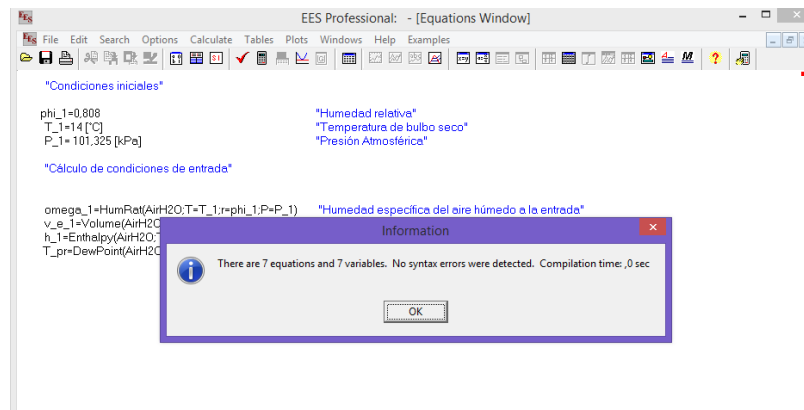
EES Professional: - [Equations Window]

File Edit Search Options Calculate Tables Plots Windows Help Examples

"Condiciones iniciales"

phi_1=0,808 "Humedad relativa"
T_1=14 [°C] "Temperatura de bulbo seco"
P_1=101,325 [kPa] "Presión Atmosférica"

"Cálculo de condiciones de entrada"

omega_1=HumRat(AirH2O;T=T_1;r=phi_1;P=P_1) "Humedad específica del aire húmedo a la entrada"
v_e_1=Volume(AirH2O
h_1=Enthalpy(AirH2O;T
T_pr=DewPoint(AirH2O

Information

There are 7 equations and 7 variables. No syntax errors were detected. Compilation time: ,0 sec

OK